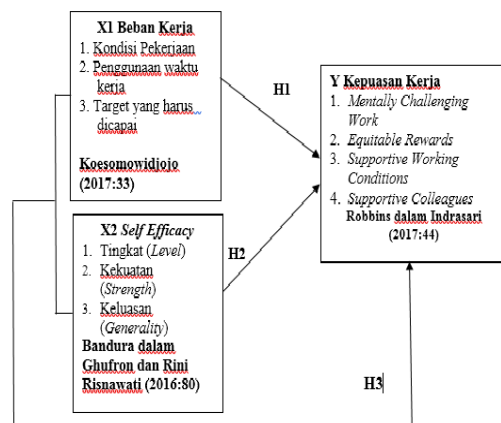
X1 Beban Kerja
1. Kondisi Pekerjaan
2. Penggunaan waktu kerja
3. Target yang harus dicapai

Koesomowidjojo (2017:33)

H1

Y Kepuasan Kerja
1. Mentally Challenging Work
2. Equitable Rewards
3. Supportive Working Conditions
4. Supportive Colleagues

Robbins dalam Indrasari (2017:44)

X2 Self Efficacy
1. Tingkat (Level)
2. Kekuatan (Strength)
3. Keluasan (Generality)

Bandura dalam Ghufron dan Rini Risnawati (2016:80)

H2

H3